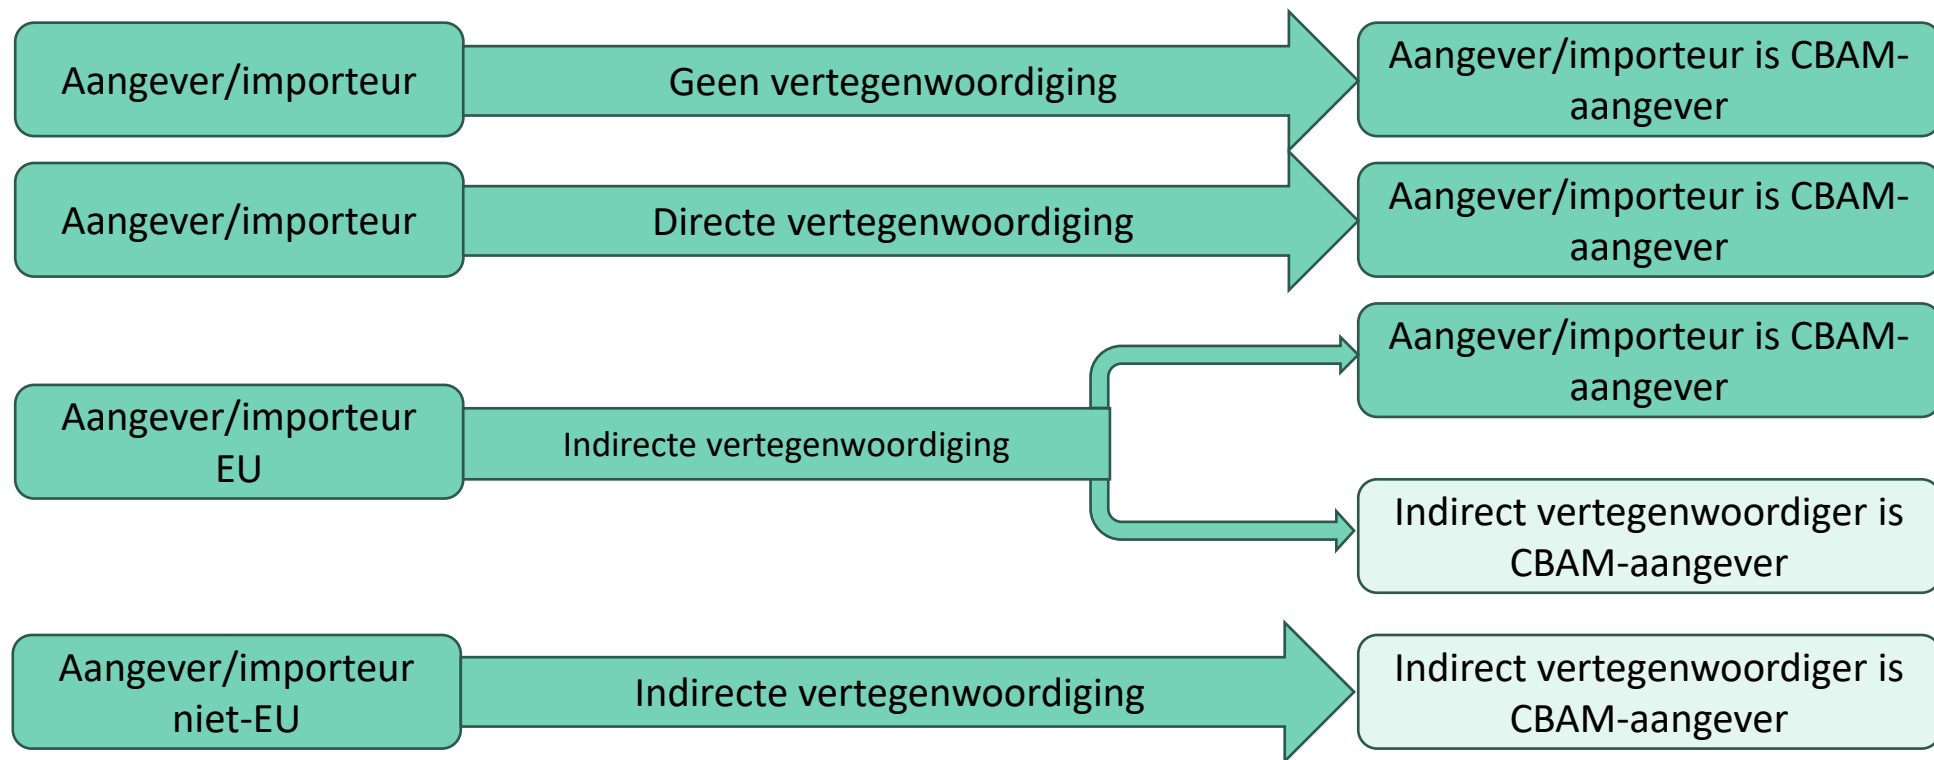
Aangever/importeur

Geen vertegenwoordiging

Aangever/importeur is CBAM-aangever

Aangever/importeur

Directe vertegenwoordiging

Aangever/importeur is CBAM-aangever

Aangever/importeur EU

Indirecte vertegenwoordiging

Aangever/importeur is CBAM-aangever

Indirect vertegenwoordiger is CBAM-aangever

Aangever/importeur niet-EU

Indirecte vertegenwoordiging

Indirect vertegenwoordiger is CBAM-aangever